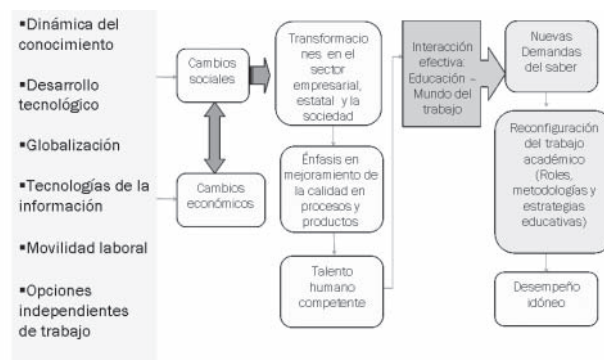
▪Dinámica del conocimiento

▪Desarrollo tecnológico

▪Globalización

▪Tecnologías de la información

▪Movilidad laboral

▪Opciones independientes de trabajo

Cambios sociales

Cambios económicos

Transformaciones en el sector empresarial, estatal y la sociedad

Énfasis en mejoramiento de la calidad en procesos y productos

Talento humano competente

Interacción efectiva: Educación – Mundo del trabajo

Nuevas Demandas del saber

Reconfiguración del trabajo académico (Roles, metodologías y estrategias educativas)

Desempeño idóneo